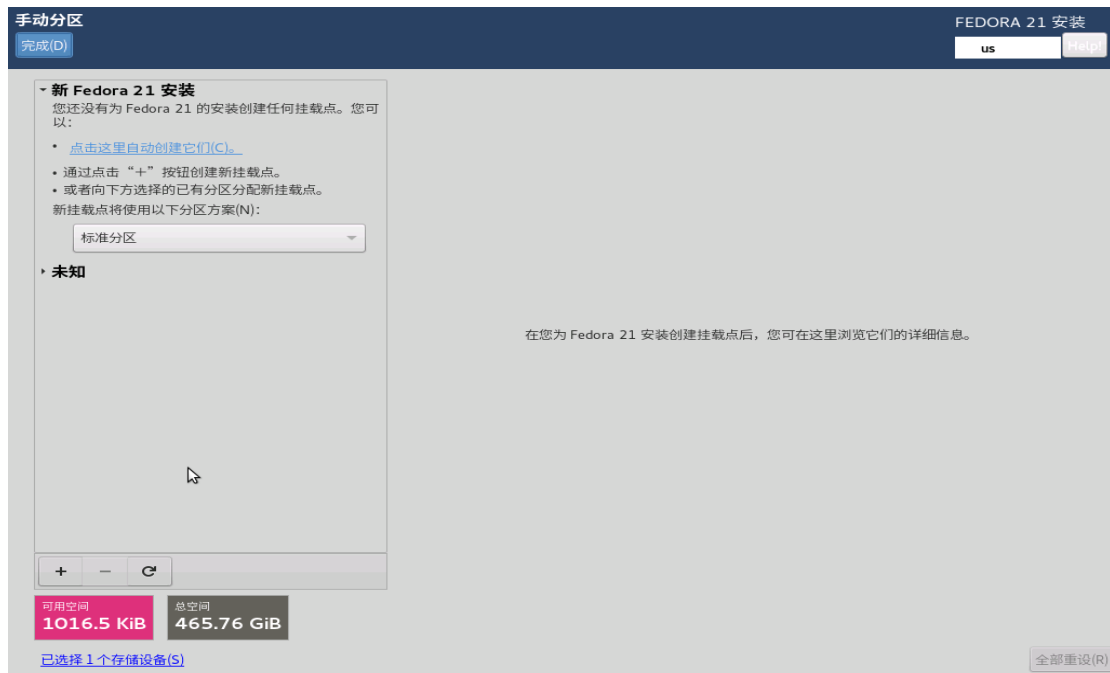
手动分区
完成(D)

FEDORA 21 安装
us
Help!

新 Fedora 21 安装
您还没有为 Fedora 21 的安装创建任何挂载点。您可以：

• 点击这里自动创建它们(C)。
• 通过点击“+”按钮创建新挂载点。
• 或者向下方选择的已有分区分配新挂载点。

新挂载点将使用以下分区方案(N)：
标准分区

未知

+ − C

可用空间
1016.5 KiB
总空间
465.76 GiB

已选择 1 个存储设备(S)

在您为 Fedora 21 安装创建挂载点后，您可在这里浏览它们的详细信息。

全部重设(R)